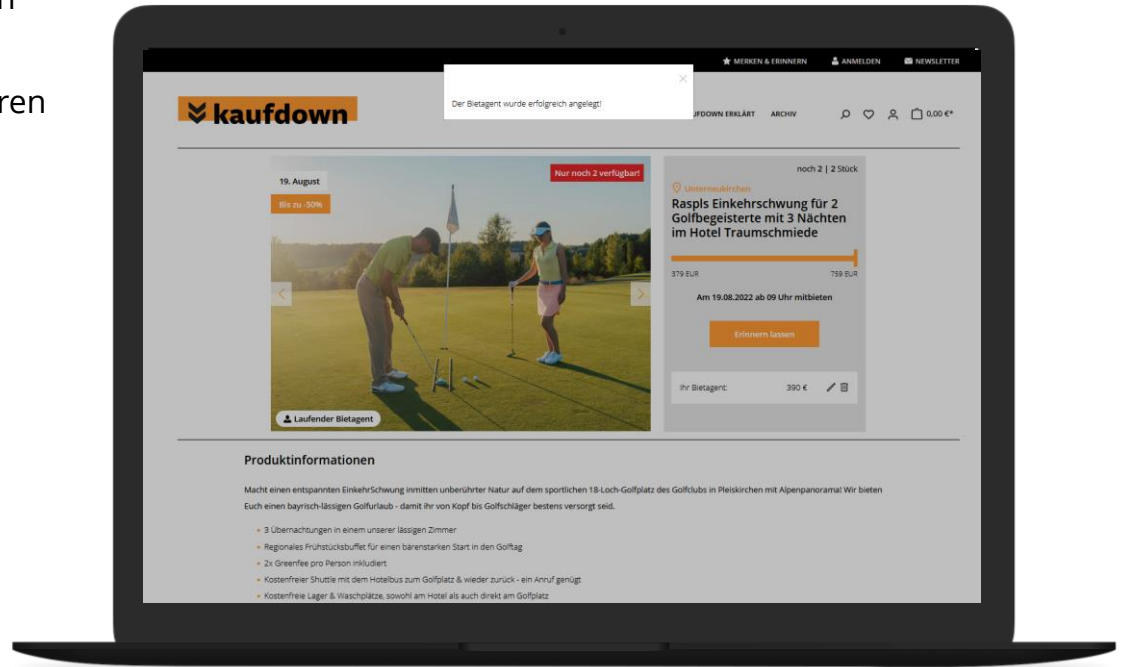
n

ren

MERKEN & ERINNERN ANMELDEN NEWSLETTER

Der Bietagent wurde erfolgreich angelegt!

kaufdown

UFDOWN ERKLÄRT ARCHIV 0,00 €*

19. August

Bis zu -50%

Nur noch 2 verfügbar!

Laufender Bietagent

noch 2 | 2 Stück

Unterneukirchen

Raspls Einkehrschwung für 2 Golfbegeisterte mit 3 Nächten im Hotel Traumschmiede

379 EUR 759 EUR

Am 19.08.2022 ab 09 Uhr mitbieten

Erinnern lassen

Ihr Bietagent: 390 €

Produktinformationen

Macht einen entspannten EinkehrSchwung inmitten unberührter Natur auf dem sportlichen 18-Loch-Golfplatz des Golfclubs in Pleiskirchen mit Alpenpanorama! Wir bieten Euch einen bayrisch-lässigen Golfurlaub - damit ihr von Kopf bis Golfschläger bestens versorgt seid.

- 3 Übernachtungen in einem unserer lässigen Zimmer
- Regionales Frühstücksbuffet für einen bärenstarken Start in den Golftag
- 2x Greenfee pro Person inkludiert
- Kostenfreier Shuttle mit dem Hotelbus zum Golfplatz & wieder zurück - ein Anruf genügt
- Kostenfreie Lager & Waschplätze, sowohl am Hotel als auch direkt am Golfplatz